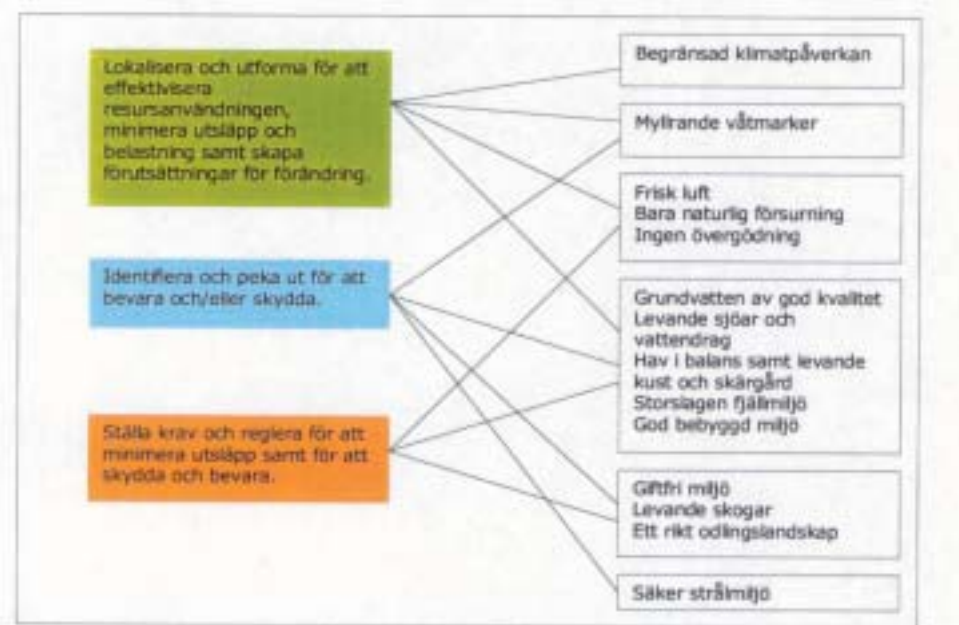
Lokalisera och utforma för att effektivisera resursanvändningen, minimera utsläpp och belastning samt skapa förutsättningar för förändring.

Identifiera och peka ut för att bevara och/eller skydda.

Ställa krav och reglera för att minimera utsläpp samt för att skydda och bevara.

Begränsad klimatpåverkan

Myllrande våtmarker

Frisk luft
Bara naturlig försurning
Ingen övergödning

Grundvatten av god kvalitet
Levande sjöar och vattendrag
Hav i balans samt levande kust och skärgård
Storslagen fjällmiljö
God bebyggd miljö

Giftfri miljö
Levande skogar
Ett rikt odlingslandskap

Säker strålmiljö